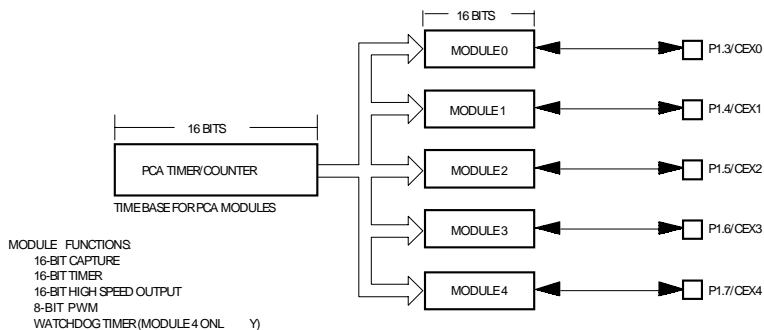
16 BITS

16 BITS

PCA TIMER/COUNTER

TIME BASE FOR PCA MODULES

MODULE 0

MODULE 1

MODULE 2

MODULE 3

MODULE 4

P1.3/CEX0

P1.4/CEX1

P1.5/CEX2

P1.6/CEX3

P1.7/CEX4

MODULE FUNCTIONS:
16-BIT CAPTURE
16-BIT TIMER
16-BIT HIGH SPEED OUTPUT
8-BIT PWM
WATCHDOG TIMER (MODULE 4 ONL Y)